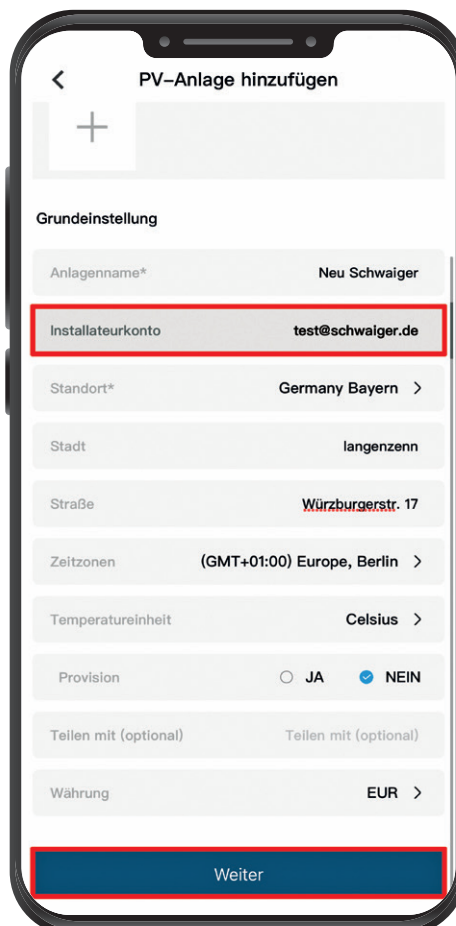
PV-Anlage hinzufügen

+

Grundeinstellung

Anlagenname* Neu Schwaiger

Installateurkonto test@schwaiger.de

Standort* Germany Bayern >

Stadt langenzenn

Straße Würzburgerstr. 17

Zeitzonen (GMT+01:00) Europe, Berlin >

Temperatureinheit Celsius >

Provision JA NEIN

Teilen mit (optional) Teilen mit (optional)

Währung EUR >

Weiter